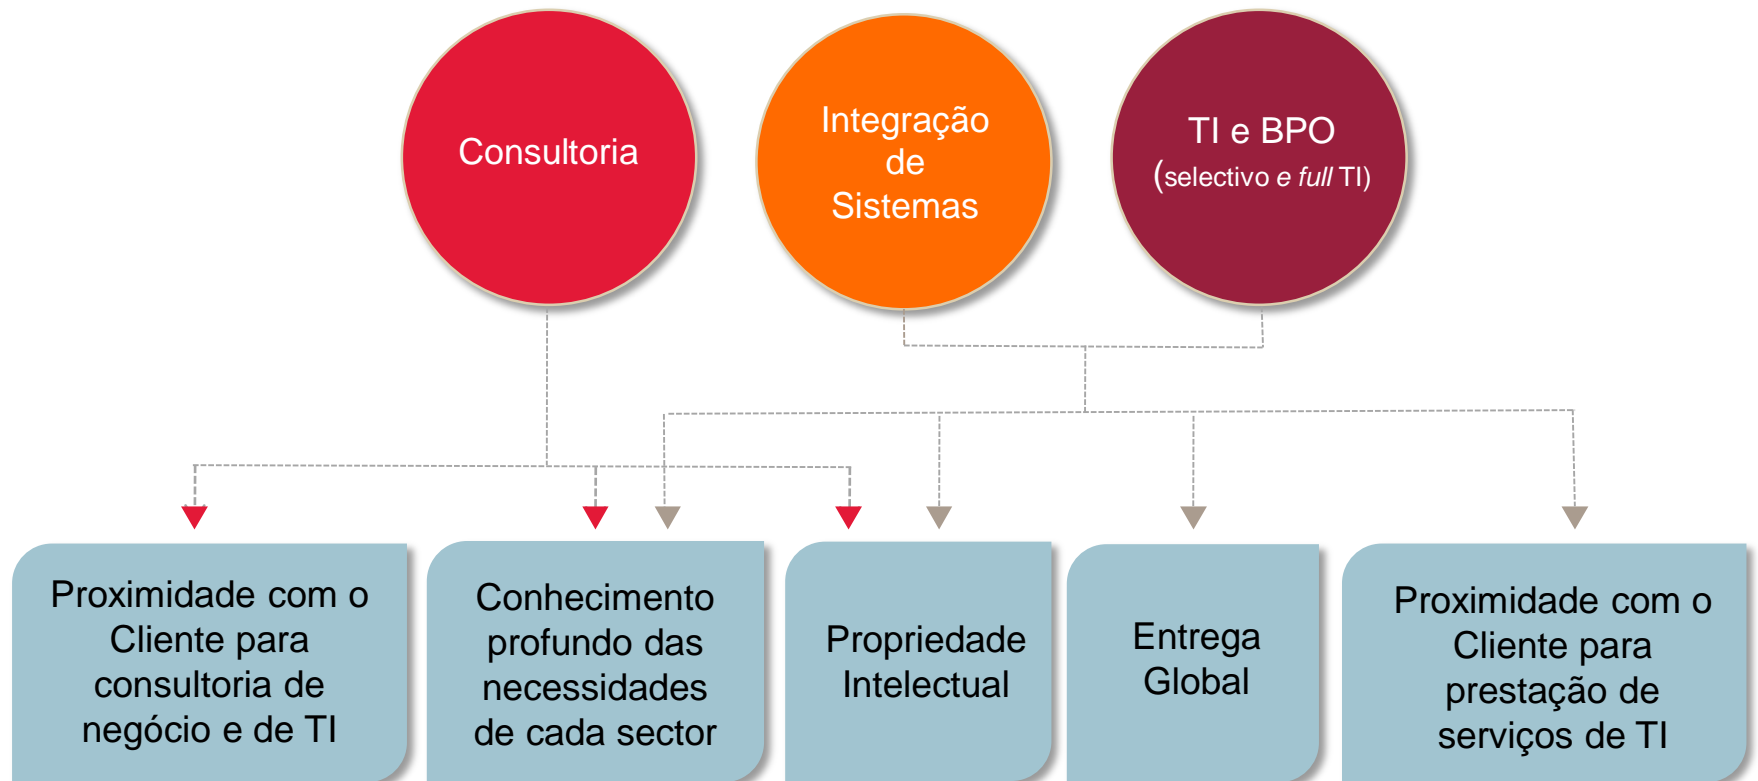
Consultoria

Integração de Sistemas

TI e BPO (selectivo e full TI)

Proximidade com o Cliente para consultoria de negócio e de TI

Conhecimento profundo das necessidades de cada sector

Propriedade Intelectual

Entrega Global

Proximidade com o Cliente para prestação de serviços de TI